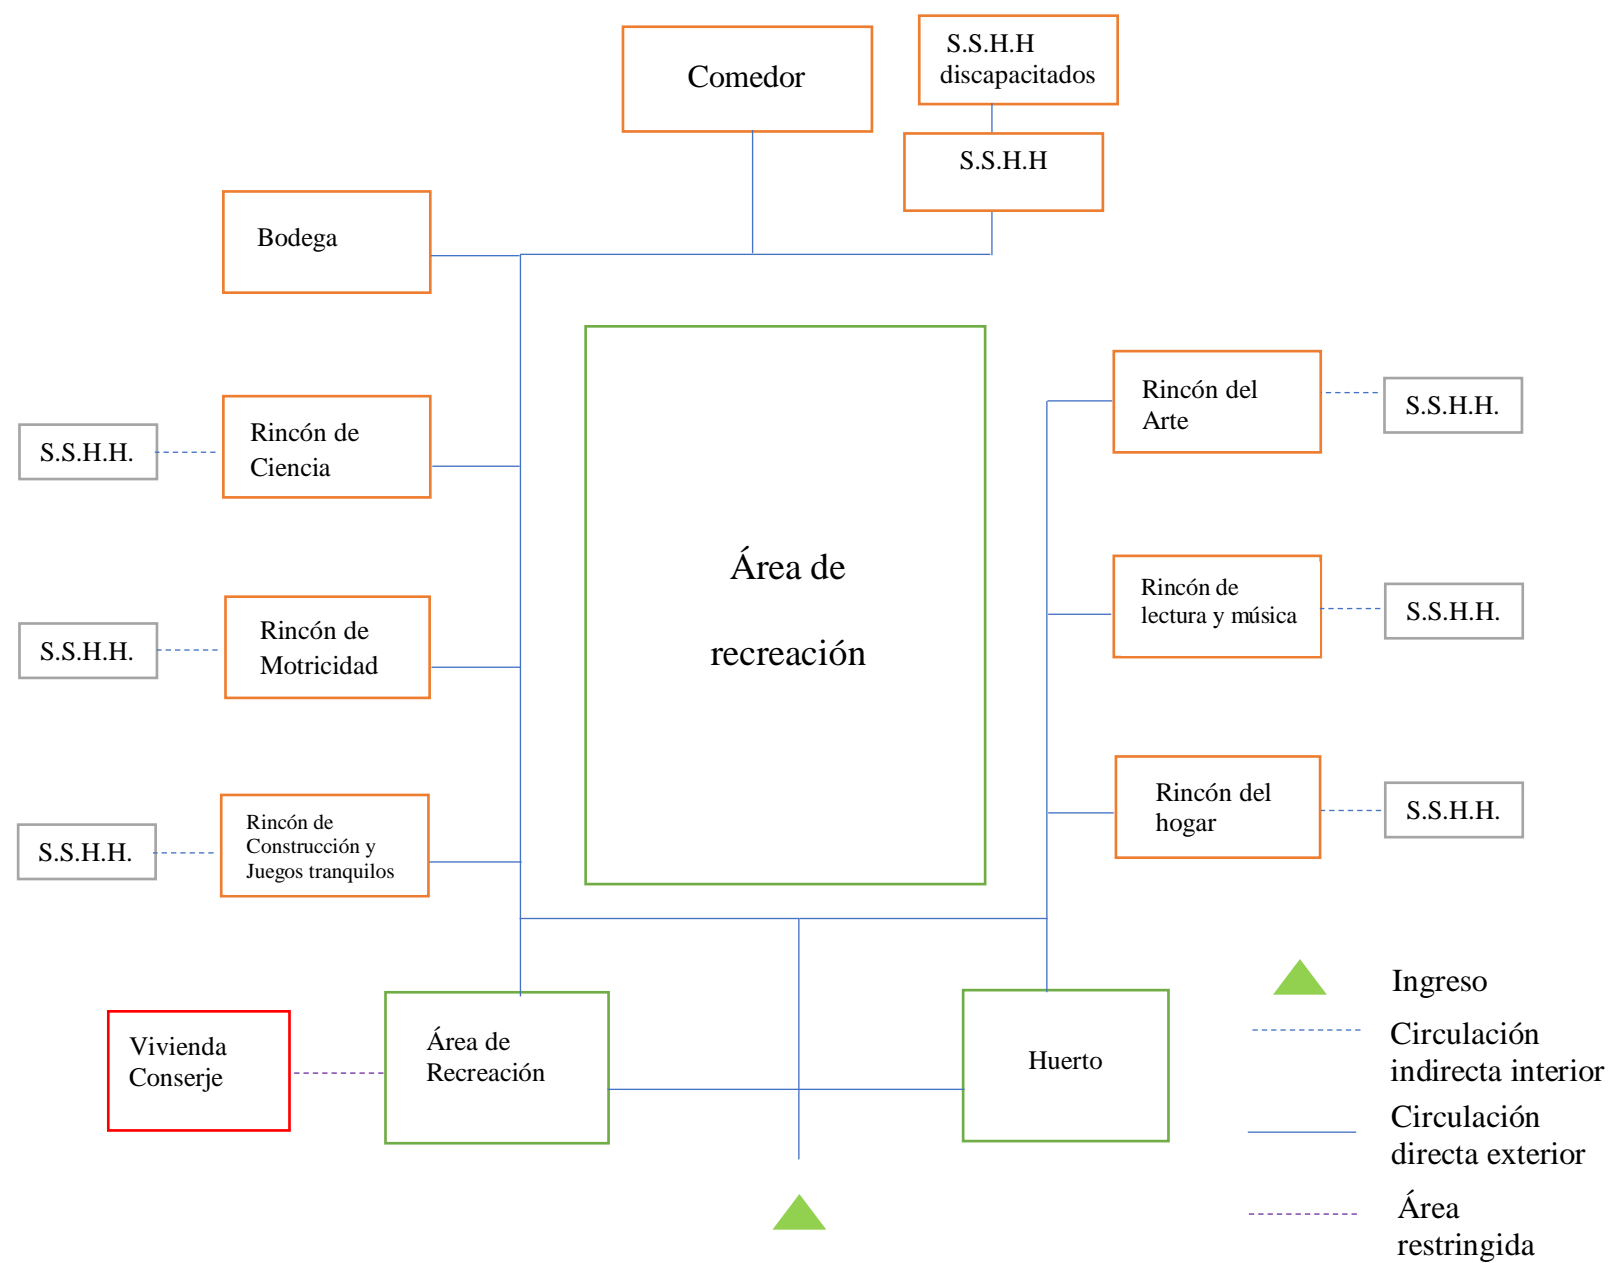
Comedor

S.S.H.H discapacitados

S.S.H.H

Bodega

Área de recreación

S.S.H.H.

Rincón de Ciencia

Rincón del Arte

S.S.H.H.

S.S.H.H.

Rincón de Motricidad

Rincón de lectura y música

S.S.H.H.

S.S.H.H.

Rincón de Construcción y Juegos tranquilos

Rincón del hogar

S.S.H.H.

Vivienda Conserje

Área de Recreación

Huerto

Ingreso

Circulación indirecta interior

Circulación directa exterior

Área restringida